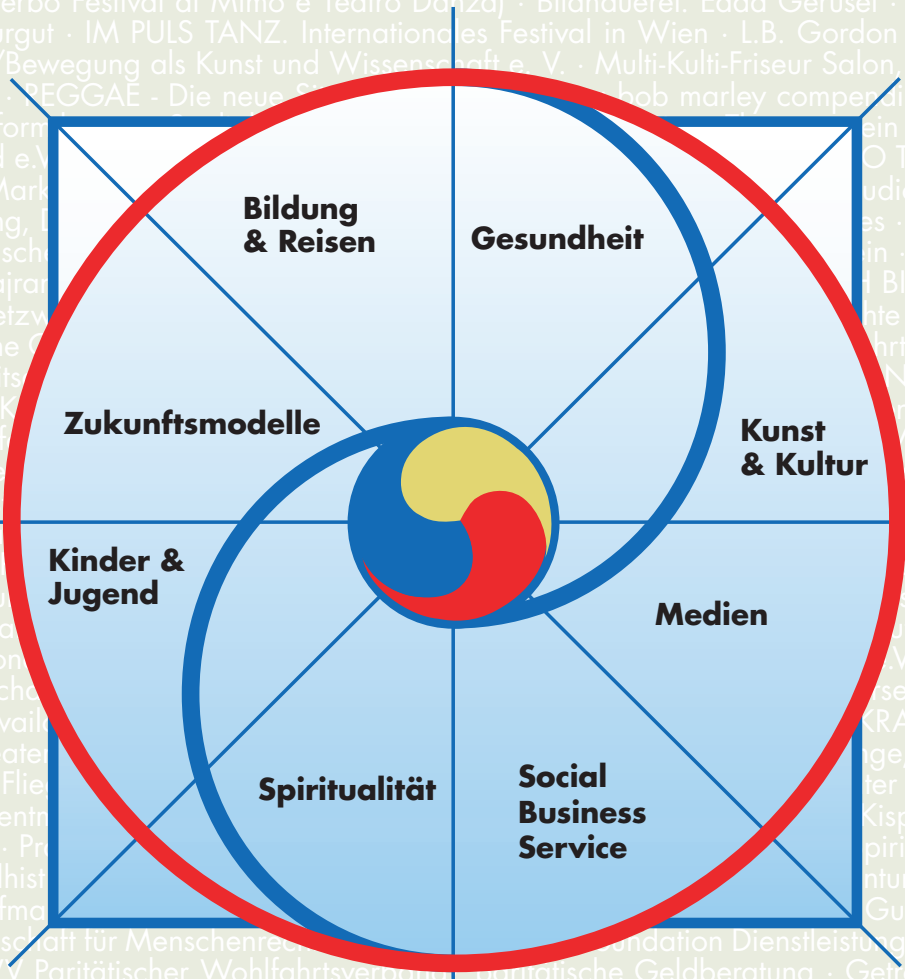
erbo Festival di Mimo e Teatro Danza) · Bildhauerei. Eddd Gerüsel ·
rgut · IM PULS TANZ. Internationales Festival in Wien · L.B. Gordon
(Bewegung als Kunst und Wissenschaft e. V. · Multi-Kulti-Friseur Salon
· REGGAE - Die neue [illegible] bob marley compendi

Bildung & Reisen

Gesundheit

Zukunftsmodelle

Kunst & Kultur

Kinder & Jugend

Medien

Spiritualität

Social Business Service

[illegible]schaft für Menschenrec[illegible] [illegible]undation Dienstleistung
· Paritätische Wohlfahrtsverb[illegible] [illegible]atische Geldberatung · Ge